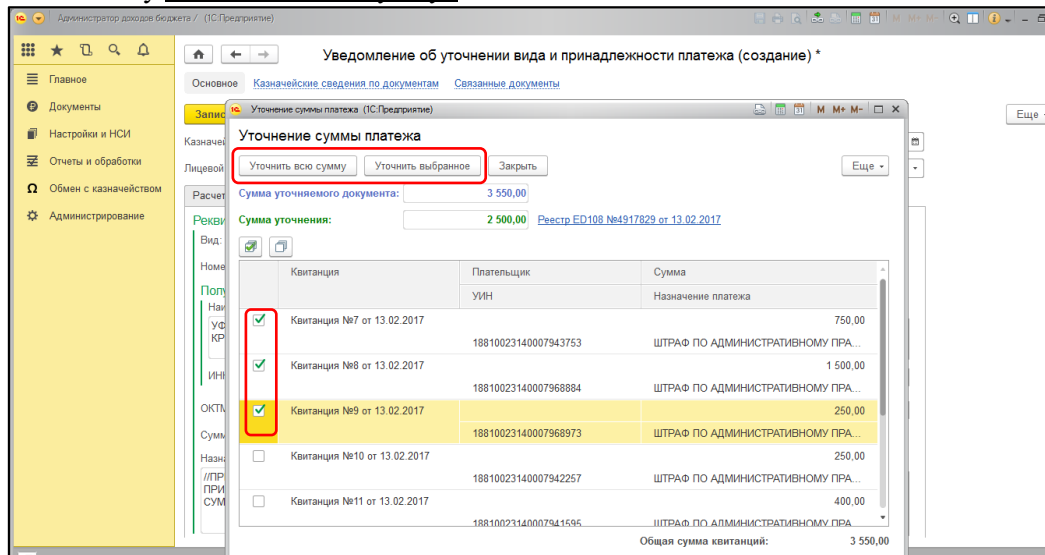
Администратор доходов бюджета / (1С:Предприятие)

Главное
Документы
Настройки и НСИ
Отчеты и обработки
Обмен с казначейством
Администрирование

Уведомление об уточнении вида и принадлежности платежа (создание) *

Основное Казначейские сведения по документам Связанные документы

Запис
Казначе
Лицевой
Расчет
Рекви
Вид:
Номе
Полу
Наи
УФ
КР
ИНН
ОКТМ
Сумм
Назн
//ПР
ПРИ
СУМ

Еще

Уточнение суммы платежа (1С:Предприятие)

Уточнение суммы платежа

Уточнить всю сумму Уточнить выбранное Закрыть Еще

Сумма уточняемого документа: 3 550,00
Сумма уточнения: 2 500,00 Реестр ED108 №4917829 от 13.02.2017

| | Квитанция | Плательщик | Сумма |
|---|---|---|---|
| | | УИН | Назначение платежа |
| ✓ | Квитанция №7 от 13.02.2017 | | 750,00 |
| | | 18810023140007943753 | ШТРАФ ПО АДМИНИСТРАТИВНОМУ ПРА... |
| ✓ | Квитанция №8 от 13.02.2017 | | 1 500,00 |
| | | 18810023140007968884 | ШТРАФ ПО АДМИНИСТРАТИВНОМУ ПРА... |
| ✓ | Квитанция №9 от 13.02.2017 | | 250,00 |
| | | 18810023140007968973 | ШТРАФ ПО АДМИНИСТРАТИВНОМУ ПРА... |
| | Квитанция №10 от 13.02.2017 | | 250,00 |
| | | 18810023140007942257 | ШТРАФ ПО АДМИНИСТРАТИВНОМУ ПРА... |
| | Квитанция №11 от 13.02.2017 | | 400,00 |
| | | 18810023140007941595 | ШТРАФ ПО АДМИНИСТРАТИВНОМУ ПРА... |

Общая сумма квитанций: 3 550,00